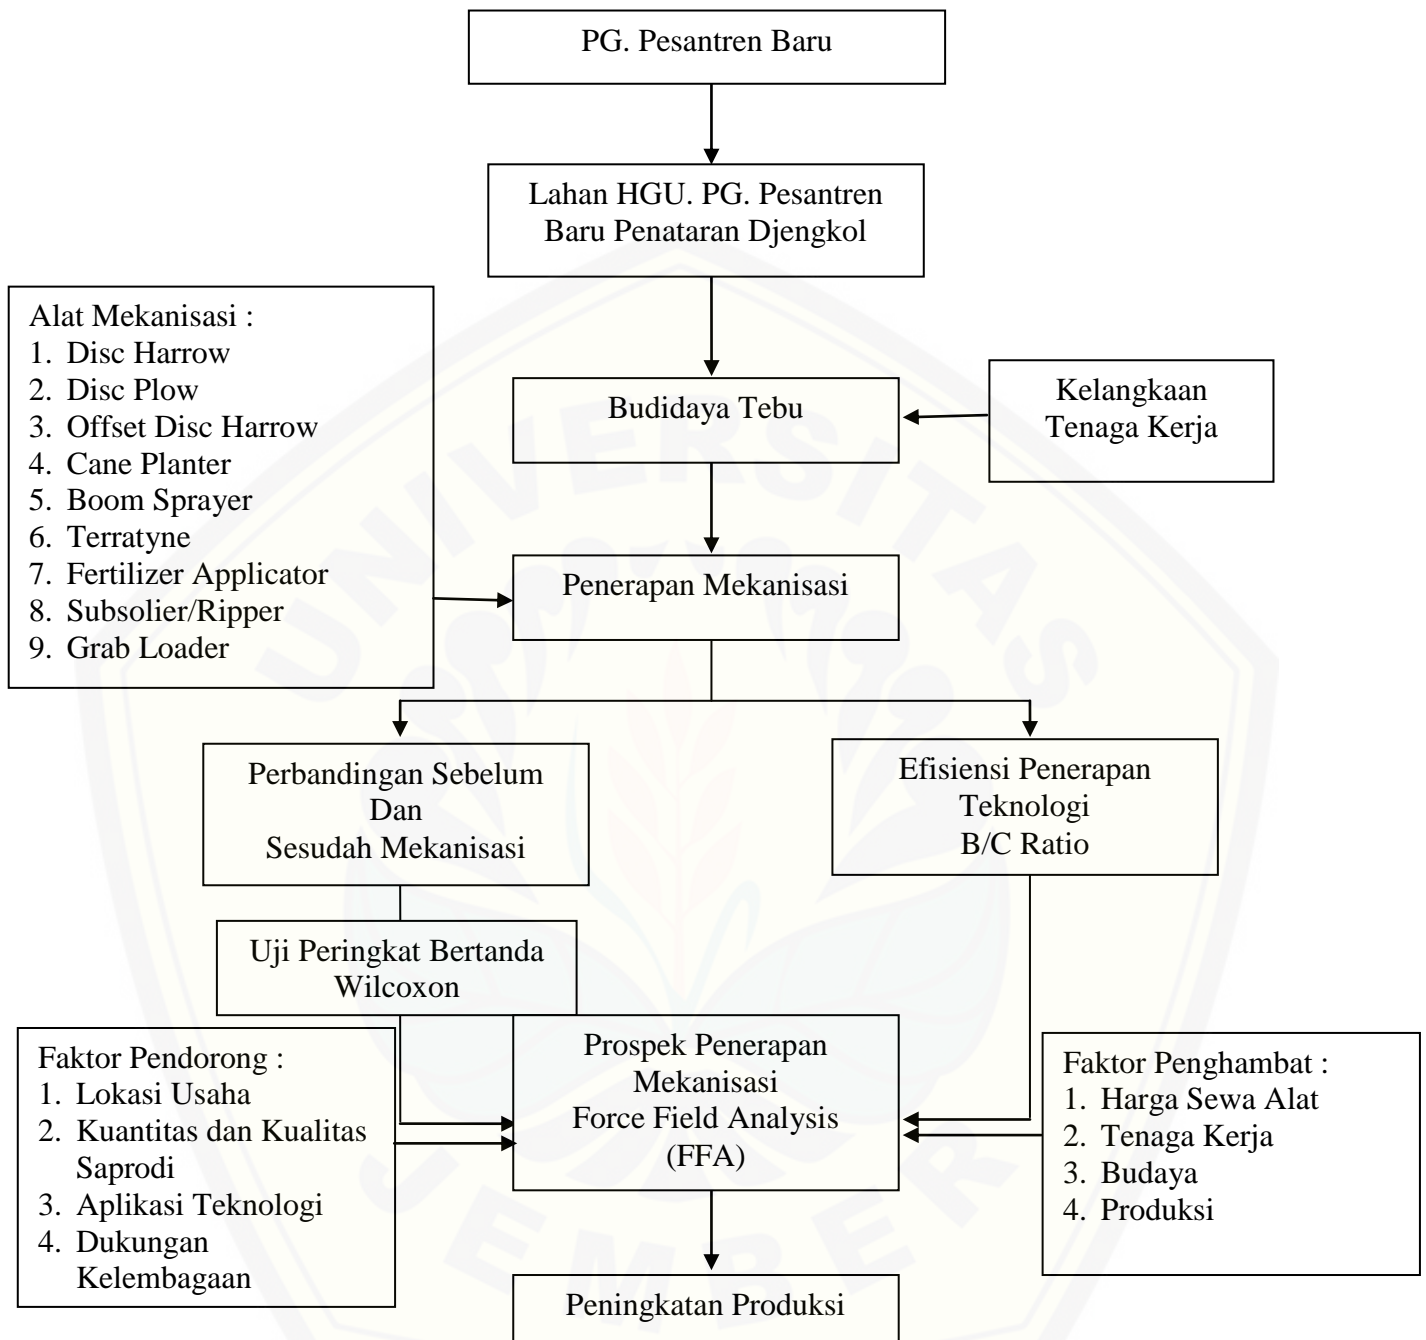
PG. Pesantren Baru

Lahan HGU. PG. Pesantren Baru Penataran Djengkol

Alat Mekanisasi :
1. Disc Harrow
2. Disc Plow
3. Offset Disc Harrow
4. Cane Planter
5. Boom Sprayer
6. Terratyne
7. Fertilizer Applicator
8. Subsolier/Ripper
9. Grab Loader

Budidaya Tebu

Kelangkaan Tenaga Kerja

Penerapan Mekanisasi

Perbandingan Sebelum Dan Sesudah Mekanisasi

Efisiensi Penerapan Teknologi B/C Ratio

Uji Peringkat Bertanda Wilcoxon

Faktor Pendorong :
1. Lokasi Usaha
2. Kuantitas dan Kualitas Saprodi
3. Aplikasi Teknologi
4. Dukungan Kelembagaan

Prospek Penerapan Mekanisasi Force Field Analysis (FFA)

Faktor Penghambat :
1. Harga Sewa Alat
2. Tenaga Kerja
3. Budaya
4. Produksi

Peningkatan Produksi